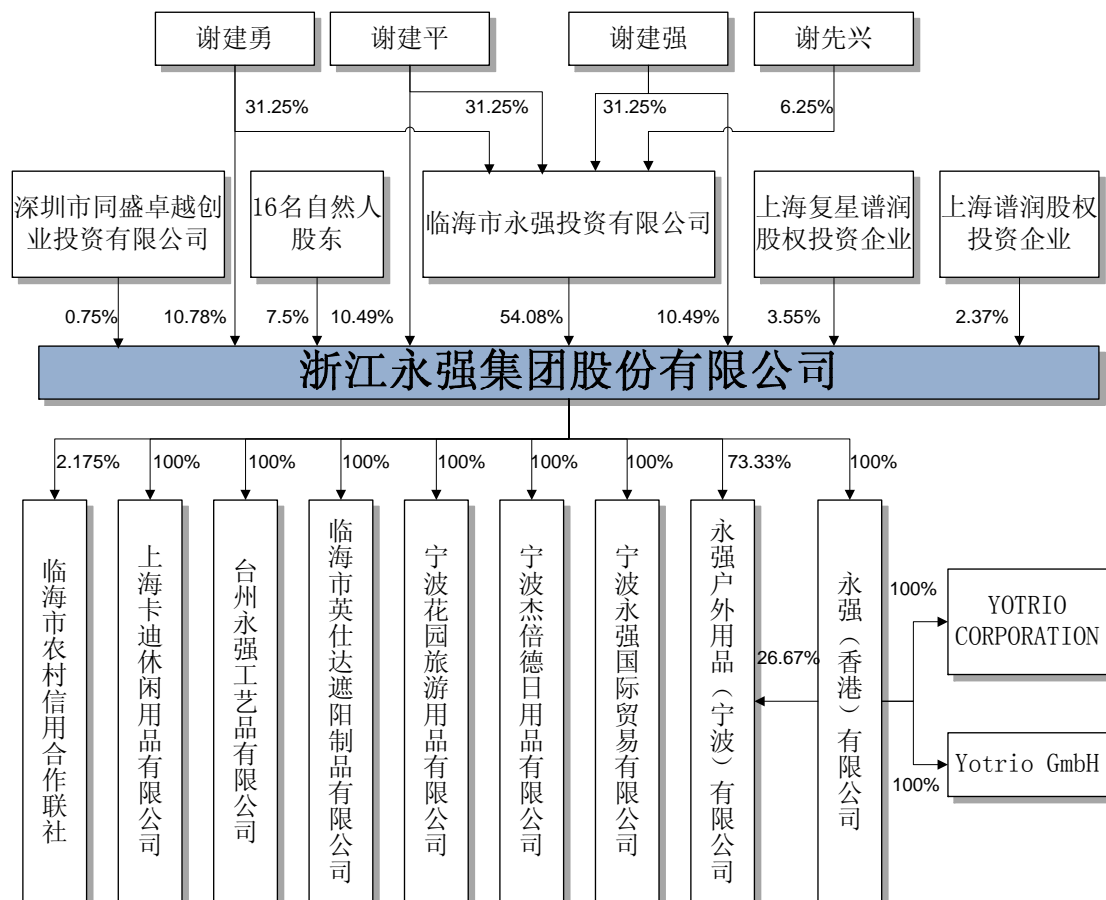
谢建勇
谢建平
谢建强
谢先兴

31.25%
31.25%
31.25%
6.25%

深圳市同盛卓越创业投资有限公司
16名自然人股东
临海市永强投资有限公司
上海复星谱润股权投资企业
上海谱润股权投资企业

0.75%
10.78%
7.5%
10.49%
54.08%
10.49%
3.55%
2.37%

浙江永强集团股份有限公司

2.175%
100%
100%
100%
100%
100%
100%
73.33%
100%

临海市农村信用合作联社
上海卡迪休闲用品有限公司
台州永强工艺品有限公司
临海市英仕达遮阳制品有限公司
宁波花园旅游用品有限公司
宁波杰倍德日用品有限公司
宁波永强国际贸易有限公司
永强户外用品（宁波）有限公司
26.67%
永强（香港）有限公司
100%
YOTRIO CORPORATION
Yotrio GmbH
100%